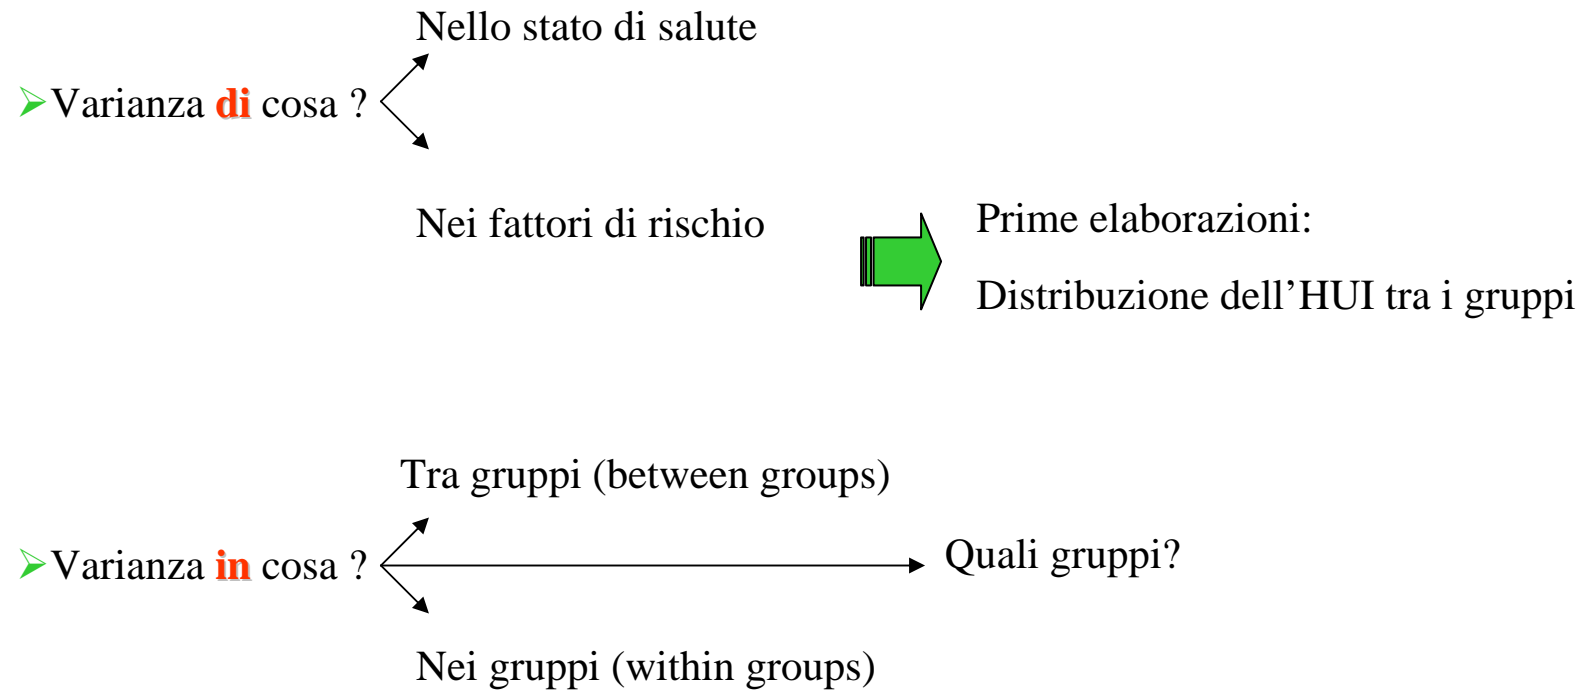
Nello stato di salute

Varianza di cosa ?

Nei fattori di rischio

Prime elaborazioni:

Distribuzione dell'HUI tra i gruppi

Tra gruppi (between groups)

Varianza in cosa ?

Quali gruppi?

Nei gruppi (within groups)